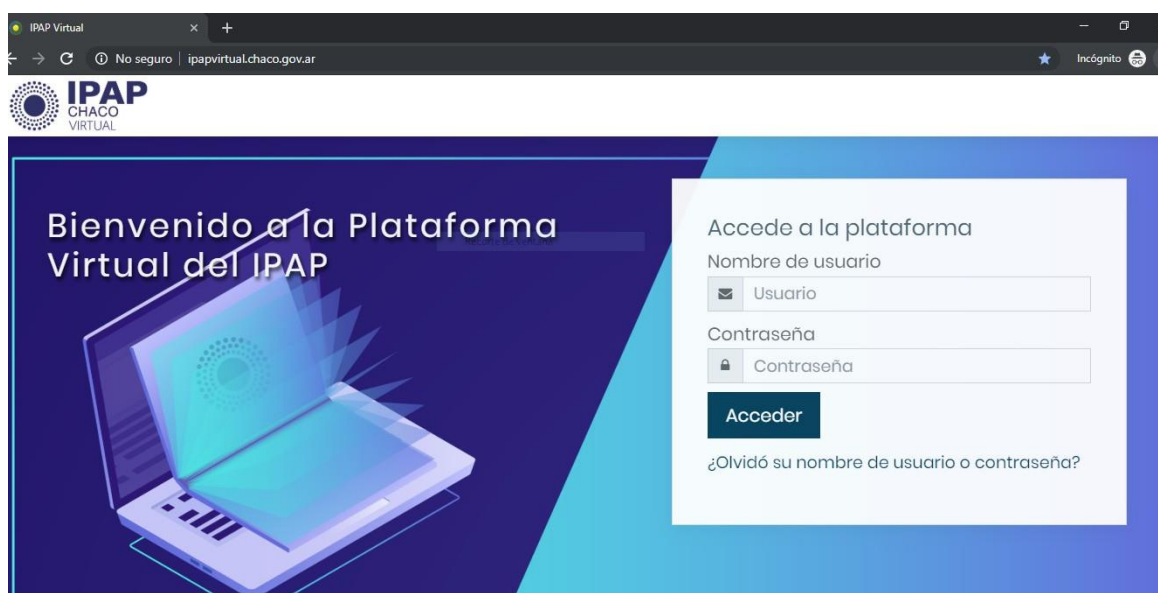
IPAP Virtual

No seguro | ipapvirtual.chaco.gov.ar

Incógnito

IPAP CHACO VIRTUAL

Bienvenido a la Plataforma Virtual del IPAP

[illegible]

Accede a la plataforma

Nombre de usuario

Usuario

Contraseña

Contraseña

Acceder

¿Olvidó su nombre de usuario o contraseña?